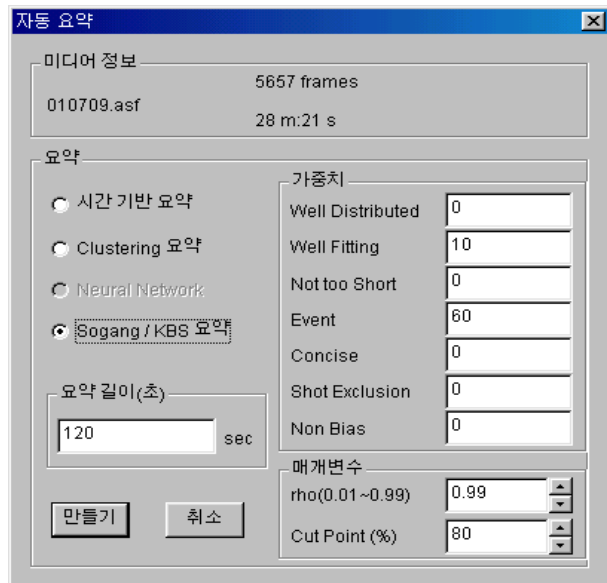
자동 요약

미디어 정보
010709.asf
5657 frames
28 m:21 s

요약
시간 기반 요약
Clustering 요약
Neural Network
Sogang / KBS 요약

요약 길이(초)
120
sec

가중치
Well Distributed 0
Well Fitting 10
Not too Short 0
Event 60
Concise 0
Shot Exclusion 0
Non Bias 0

매개변수
rho(0.01~0.99) 0.99
Cut Point (%) 80

만들기
취소